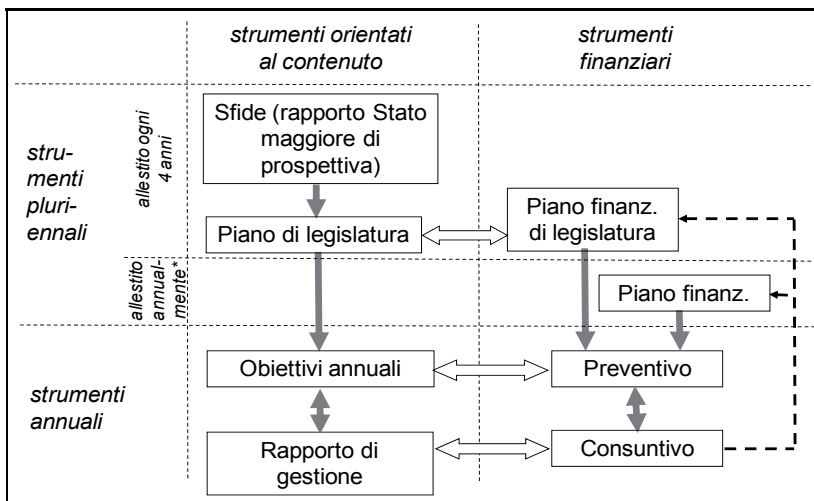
strumenti orientati al contenuto

strumenti finanziari

strumenti pluriennali

allestito ogni 4 anni

Sfide (rapporto Stato maggiore di prospettiva)

Piano di legislatura

Piano finanz. di legislatura

allestito annualmente*

Piano finanz.

strumenti annuali

Obiettivi annuali

Preventivo

Rapporto di gestione

Consuntivo